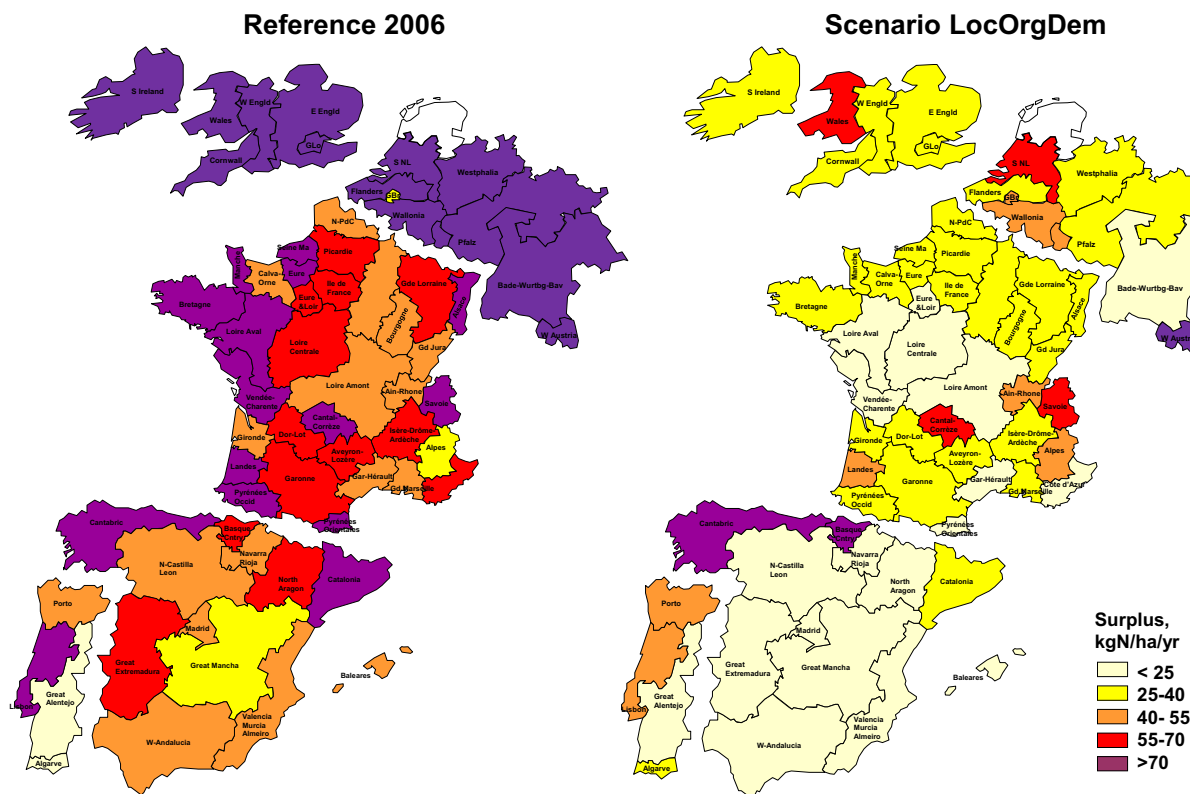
Reference 2006

S Ireland
W Engld
E Engld
Wales
Cornwall
GLo
S NL
Flanders
BBt
Westphalia
Wallonia
Pfalz
Bade-Wurtbg-Bav
W Austria
N-PdC
Seine Ma
Manche
Picardie
Calva-Orne
Eure
Eure &Loir
Ile de France
Gde Lorraine
Alsace
Bretagne
Loire Aval
Loire Centrale
Bourgogne
Gd Jura
Loire Amont
Ain-Rhone
Savoie
Vendée-Charente
Cantal-Corrèze
Gironde
Dor-Lot
Isère-Drôme-Ardèche
Alpes
Landes
Aveyron-Lozère
Garonne
Gar-Hérault
Gd Marseille
Pyrénées Occid
Pyrénées Orientales
Cantabric
Basque Cntry
Navarra Rioja
N-Castilla Leon
North Aragon
Catalonia
Porto
Madrid
Great Extremadura
Great Mancha
Baleares
Lisbon
Great Alentejo
Valencia Murcia Almeiro
W-Andalucia
Algarve

Scenario LocOrgDem

S Ireland
W Engld
E Engld
Wales
Cornwall
GLo
S NL
Flanders
BBt
Westphalia
Wallonia
Pfalz
Bade-Wurtbg-Bav
W Austr
N-PdC
Seine Ma
Manche
Picardie
Calva-Orne
Eure
Eure &Loir
Ile de France
Gde Lorraine
Alsace
Bretagne
Loire Aval
Loire Centrale
Bourgogne
Gd Jura
Loire Amont
Ain-Rhone
Savoie
Vendée-Charente
Cantal-Corrèze
Gironde
Dor-Lot
Isère-Drôme-Ardèche
Alpes
Landes
Aveyron-Lozère
Garonne
Gar-Hérault
Gd Marseille
Cote d'Azur
Pyrénées Occid
Pyrénées Orientales
Cantabric
Basque Cntry
Navarra Rioja
N-Castilla Leon
North Aragon
Catalonia
Porto
Madrid
Great Extremadura
Great Mancha
Baleares
Lisbon
Great Alentejo
Valencia Murcia Almeiro
W-Andalucia
Algarve

Surplus, kgN/ha/yr
< 25
25-40
40- 55
55-70
>70